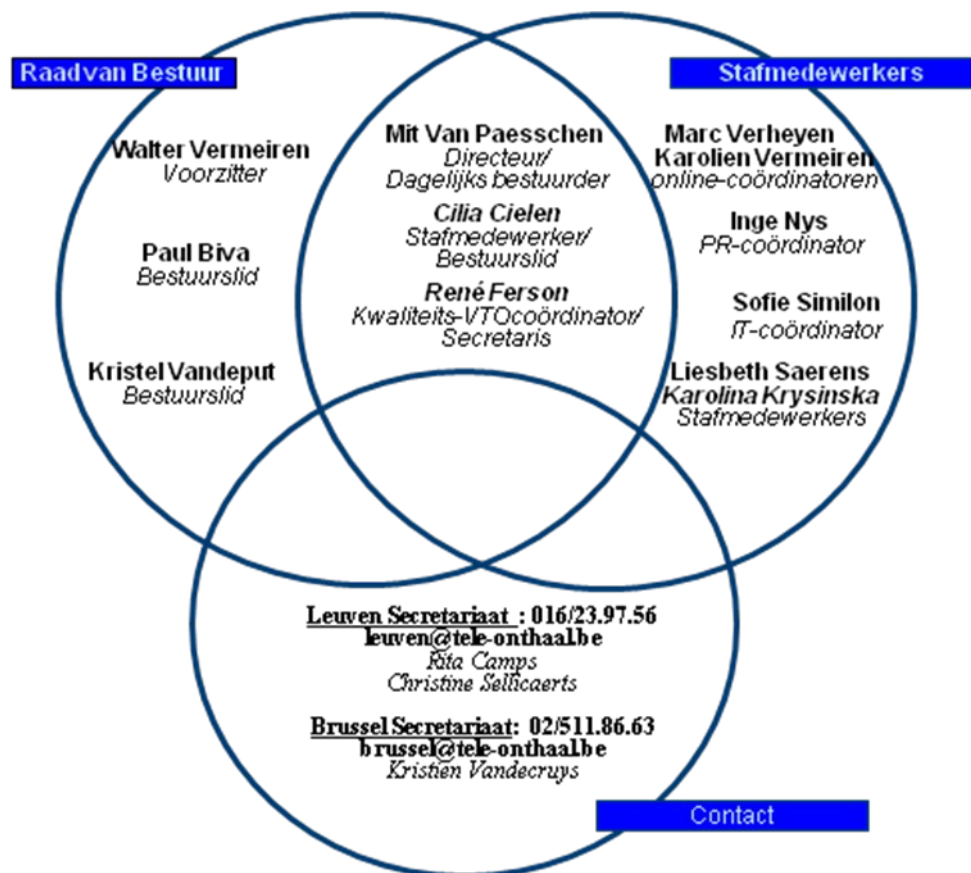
Raadvan Bestuur

Stafmedewerkers

Walter Vermeiren
Voorzitter

Paul Biva
Bestuurslid

Kristel Vandeput
Bestuurslid

Mit Van Paesschen
Directeur/
Dagelijks bestuurder

Cilia Cielen
Stafmedewerker/
Bestuurslid

René Ferson
Kwaliteits-VTOcoördinator/
Secretaris

Marc Verheyen
Karolien Vermeiren
online-coördinatoren

Inge Nys
PR-coördinator

Sofie Similon
IT-coördinator

Liesbeth Saerens
Karolina Krysinska
Stafmedewerkers

Leuven Secretariaat : 016/23.97.56
leuven@tele-onthaal.be
Rita Camps
Christine Sellicaerts

Brussel Secretariaat: 02/511.86.63
brussel@tele-onthaal.be
Kristien Vandecruys

Contact